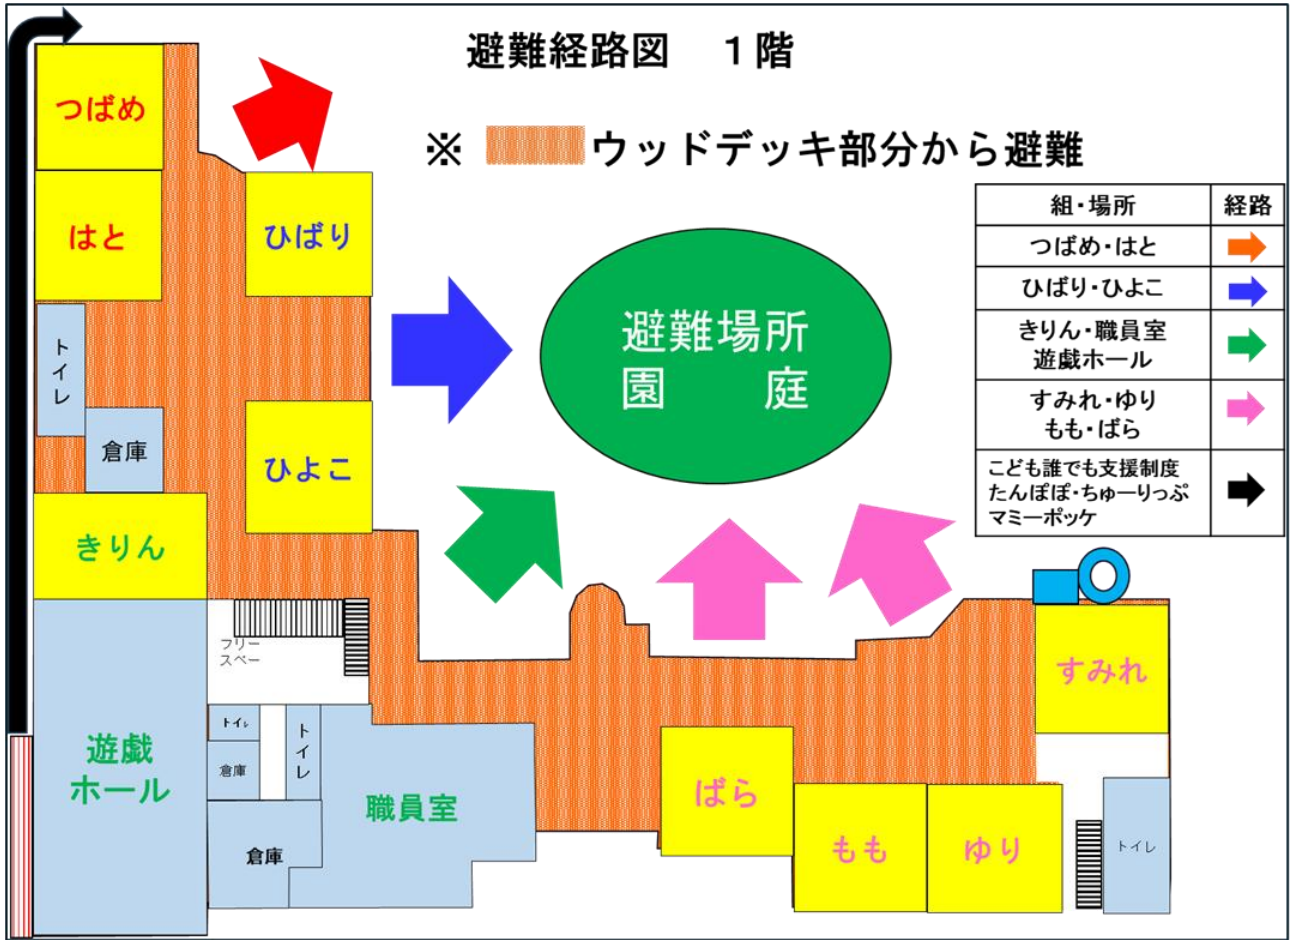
避難経路図　１階

※ ウッドデッキ部分から避難

| 組・場所 | 経路 |
|---|---|
| つばめ・はと | |
| ひばり・ひよこ | |
| きりん・職員室 遊戯ホール | |
| すみれ・ゆり もも・ばら | |
| こども誰でも支援制度 たんぽぽ・ちゅーりっぷ マミーポッケ | |

つばめ

はと

ひばり

トイレ

倉庫

ひよこ

きりん

避難場所
園　庭

フリースペー

トイレ

倉庫

トイレ

遊戯ホール

職員室

倉庫

すみれ

ばら

もも

ゆり

トイレ